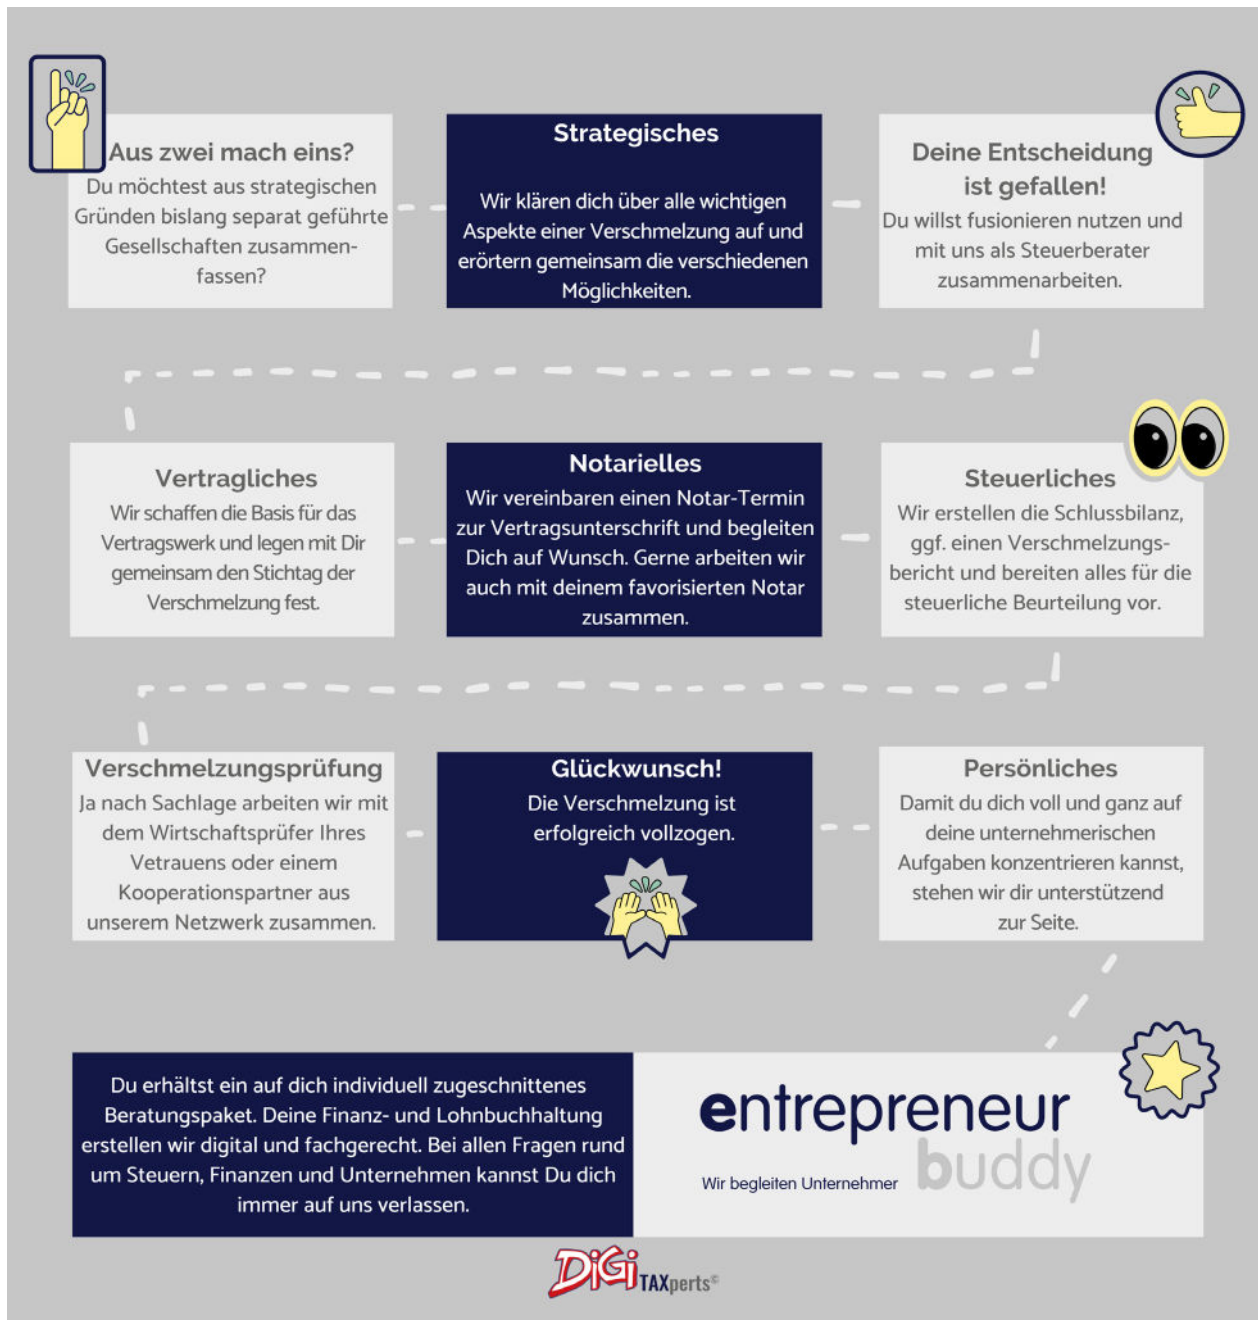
Aus zwei mach eins?
Du möchtest aus strategischen Gründen bislang separat geführte Gesellschaften zusammenfassen?

Strategisches

Wir klären dich über alle wichtigen Aspekte einer Verschmelzung auf und erörtern gemeinsam die verschiedenen Möglichkeiten.

Deine Entscheidung ist gefallen!
Du willst fusionieren nutzen und mit uns als Steuerberater zusammenarbeiten.

Vertragliches
Wir schaffen die Basis für das Vertragswerk und legen mit Dir gemeinsam den Stichtag der Verschmelzung fest.

Notarielles
Wir vereinbaren einen Notar-Termin zur Vertragsunterschrift und begleiten Dich auf Wunsch. Gerne arbeiten wir auch mit deinem favorisierten Notar zusammen.

Steuerliches
Wir erstellen die Schlussbilanz, ggf. einen Verschmelzungsbericht und bereiten alles für die steuerliche Beurteilung vor.

Verschmelzungsprüfung
Ja nach Sachlage arbeiten wir mit dem Wirtschaftsprüfer Ihres Vetrauens oder einem Kooperationspartner aus unserem Netzwerk zusammen.

Glückwunsch!
Die Verschmelzung ist erfolgreich vollzogen.

Persönliches
Damit du dich voll und ganz auf deine unternehmerischen Aufgaben konzentrieren kannst, stehen wir dir unterstützend zur Seite.

Du erhältst ein auf dich individuell zugeschnittenes Beratungspaket. Deine Finanz- und Lohnbuchhaltung erstellen wir digital und fachgerecht. Bei allen Fragen rund um Steuern, Finanzen und Unternehmen kannst Du dich immer auf uns verlassen.

entrepreneur buddy
Wir begleiten Unternehmer

DiGi TAXperts©